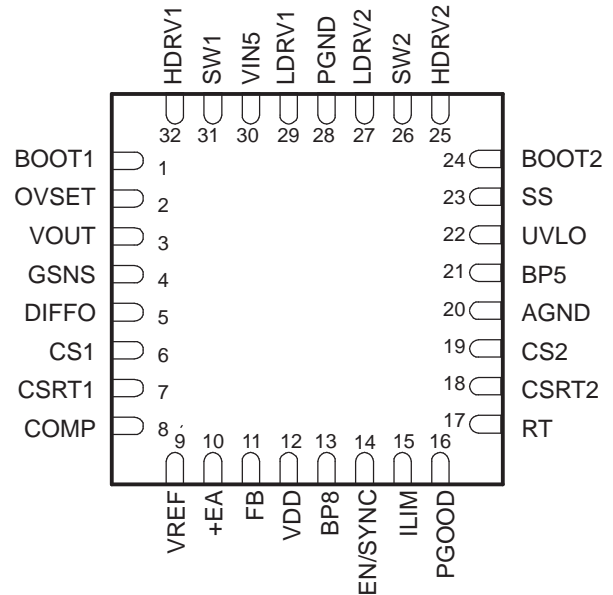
HDRV1 SW1 VIN5 LDRV1 PGND LDRV2 SW2 HDRV2

32 31 30 29 28 27 26 25

BOOT1 1
OVSET 2
VOUT 3
GSNS 4
DIFFO 5
CS1 6
CSRT1 7
COMP 8

24 BOOT2
23 SS
22 UVLO
21 BP5
20 AGND
19 CS2
18 CSRT2
17 RT

9 10 11 12 13 14 15 16

VREF +EA FB VDD BP8 EN/SYNC ILIM PGOOD